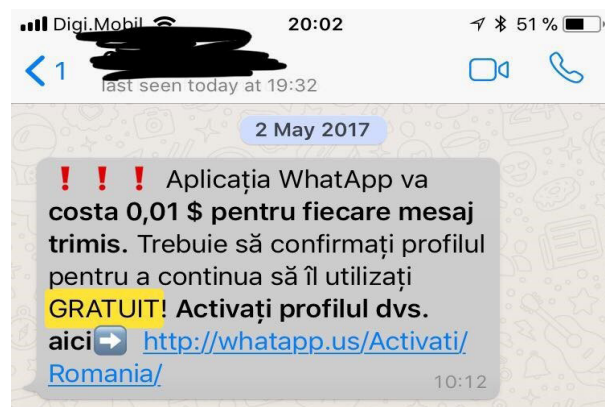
Digi.Mobil 20:02 51 %

1 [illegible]
last seen today at 19:32

2 May 2017

❗❗❗ Aplicația WhatApp va **costa 0,01 $ pentru fiecare mesaj trimis.** Trebuie să confirmați profilul pentru a continua să îl utilizați GRATUIT! **Activați profilul dvs. aici**➡️ http://whatapp.us/Activati/Romania/

10:12